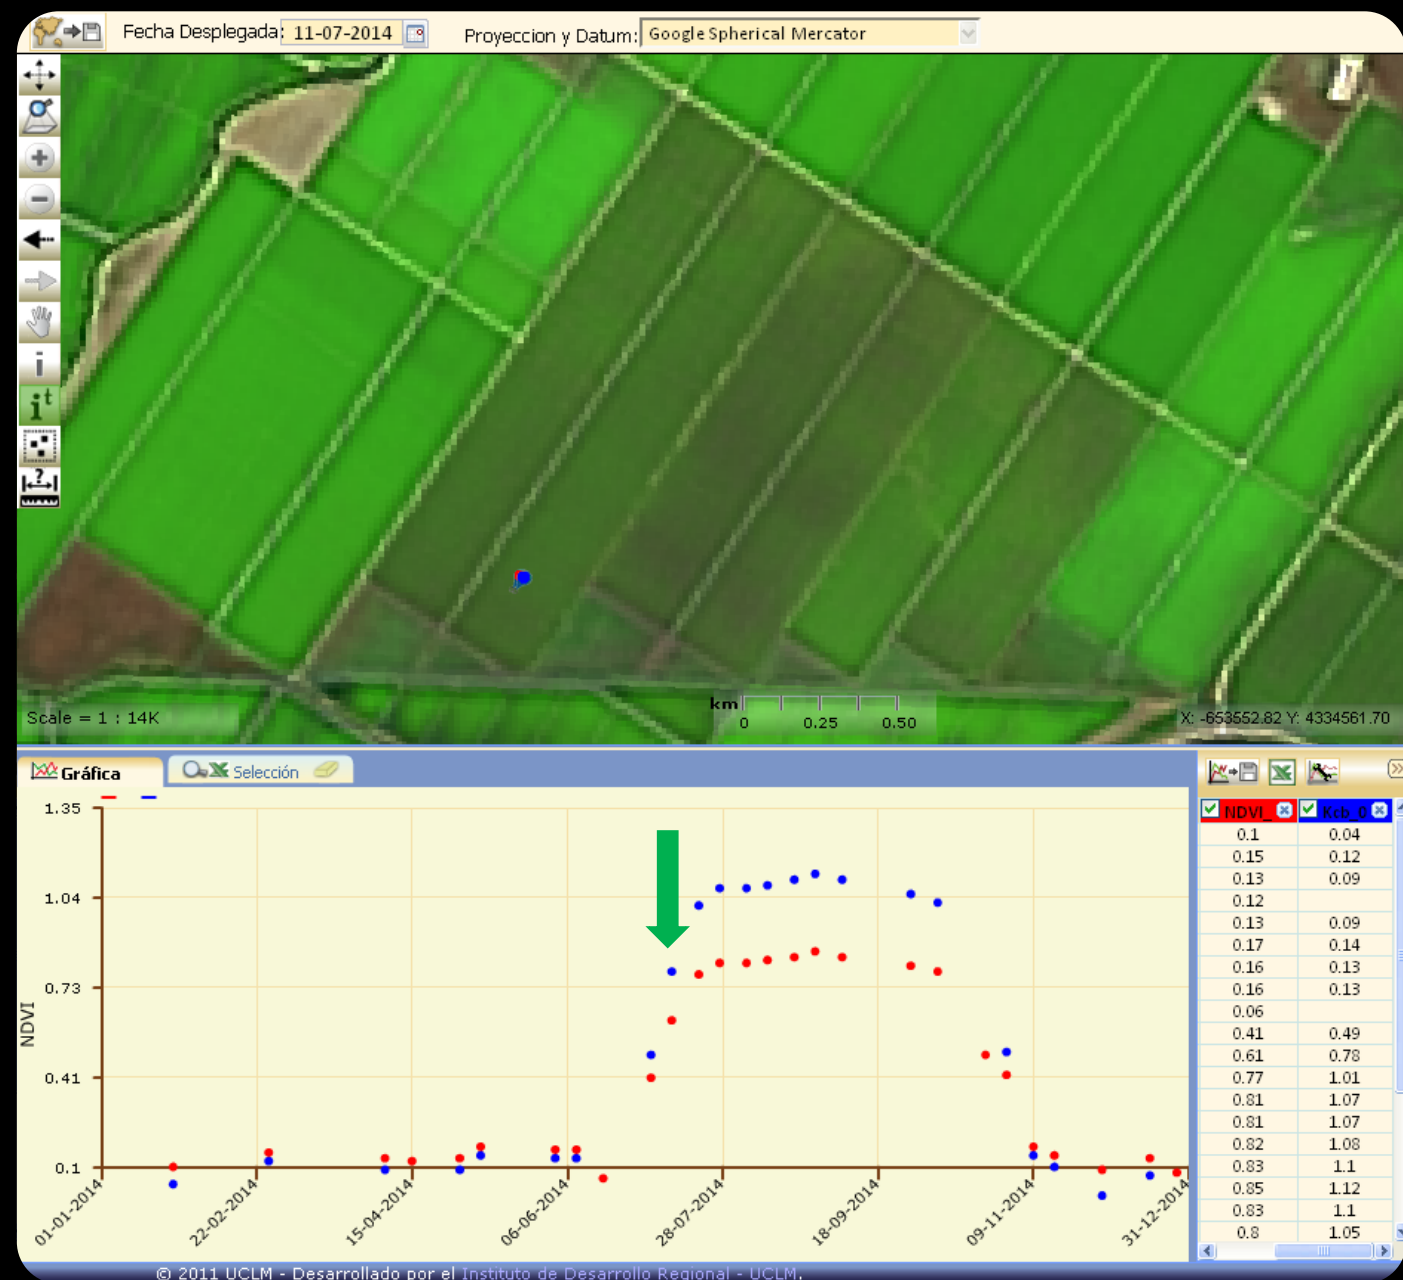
Fecha Desplegada: 11-07-2014 Proyeccion y Datum: Google Spherical Mercator

Scale = 1 : 14K

km 0 0.25 0.50

X: -653552.82 Y: 4334561.70

Gráfica Selección

1.35
1.04
0.73
0.41
0.1

NDVI

01-01-2014 22-02-2014 15-04-2014 06-06-2014 28-07-2014 18-09-2014 09-11-2014 31-12-2014

| NDVI_ | Kcb_0 |
|---|---|
| 0.1 | 0.04 |
| 0.15 | 0.12 |
| 0.13 | 0.09 |
| 0.12 | |
| 0.13 | 0.09 |
| 0.17 | 0.14 |
| 0.16 | 0.13 |
| 0.16 | 0.13 |
| 0.06 | |
| 0.41 | 0.49 |
| 0.61 | 0.78 |
| 0.77 | 1.01 |
| 0.81 | 1.07 |
| 0.81 | 1.07 |
| 0.82 | 1.08 |
| 0.83 | 1.1 |
| 0.85 | 1.12 |
| 0.83 | 1.1 |
| 0.8 | 1.05 |

© 2011 UCLM - Desarrollado por el Instituto de Desarrollo Regional - UCLM.